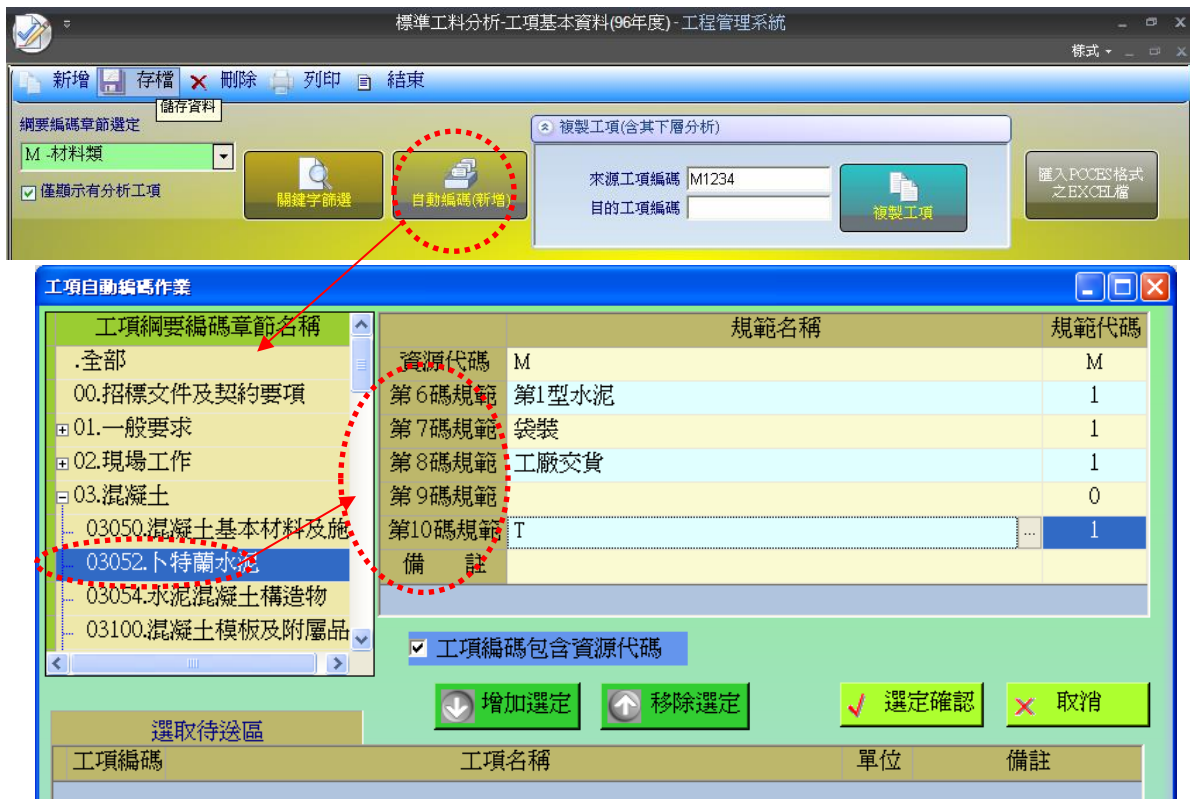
標準工料分析-工項基本資料(96年度) - 工程管理系統

樣式

新增 存檔 刪除 列印 結束

儲存資料

綱要編碼章節選定

M -材料類

僅顯示有分析工項

關鍵字篩選

自動編碼(新增)

複製工項(含其下層分析)

來源工項編碼 M1234

目的工項編碼

複製工項

匯入PCCES格式之EXCEL檔

工項自動編碼作業

| 工項綱要編碼章節名稱 |
|---|
| .全部 |
| 00.招標文件及契約要項 |
| 01.一般要求 |
| 02.現場工作 |
| 03.混凝土 |
| 03050.混凝土基本材料及施 |
| 03052.卜特蘭水泥 |
| 03054.水泥混凝土構造物 |
| 03100.混凝土模板及附屬品 |

| | 規範名稱 | 規範代碼 |
|---|---|---|
| 資源代碼 | M | M |
| 第6碼規範 | 第1型水泥 | 1 |
| 第7碼規範 | 袋裝 | 1 |
| 第8碼規範 | 工廠交貨 | 1 |
| 第9碼規範 | | 0 |
| 第10碼規範 | T ... | 1 |
| 備　註 | | |

工項編碼包含資源代碼

增加選定 移除選定 選定確認 取消

選取待送區

| 工項編碼 | 工項名稱 | 單位 | 備註 |
|---|---|---|---|